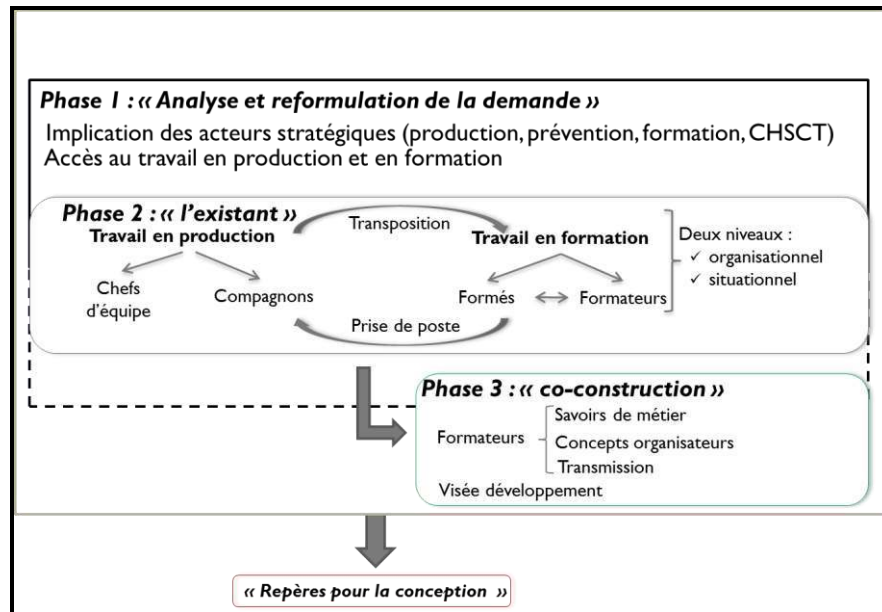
Phase 1 : « Analyse et reformulation de la demande »

Implication des acteurs stratégiques (production, prévention, formation, CHSCT)
Accès au travail en production et en formation

Phase 2 : « l'existant »

Transposition

Travail en production

Travail en formation

Deux niveaux :
✓ organisationnel
✓ situationnel

Chefs d'équipe

Compagnons

Formés ⟷ Formateurs

Prise de poste

Phase 3 : « co-construction »

Formateurs

Savoirs de métier
Concepts organisateurs
Transmission

Visée développement

« Repères pour la conception »